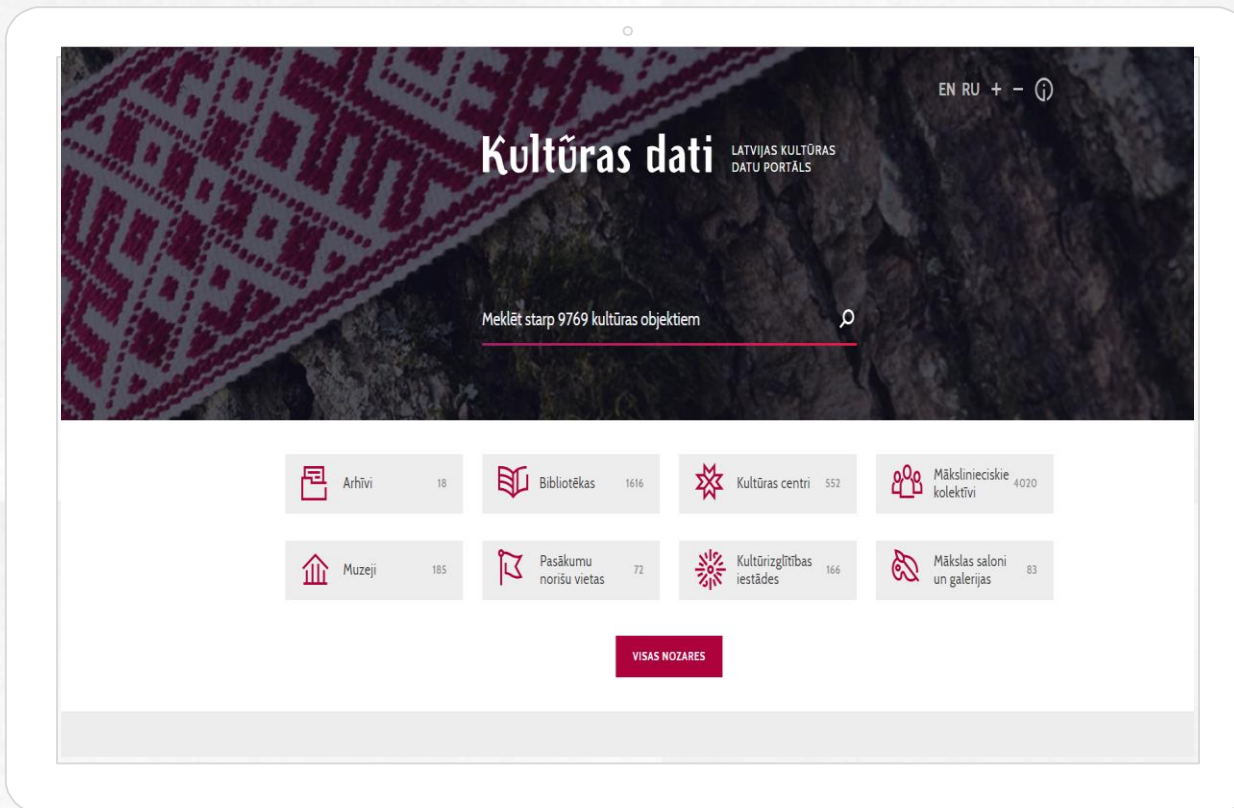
EN RU + −

Kultūras dati LATVIJAS KULTŪRAS DATU PORTĀLS

Meklēt starp 9769 kultūras objektiem

Arhīvi 18

Bibliotēkas 1616

Kultūras centri 552

Mākslinieciskie kolektīvi 4020

Muzeji 185

Pasākumu norišu vietas 72

Kultūrizglītības iestādes 166

Mākslas saloni un galerijas 83

VISAS NOZARES